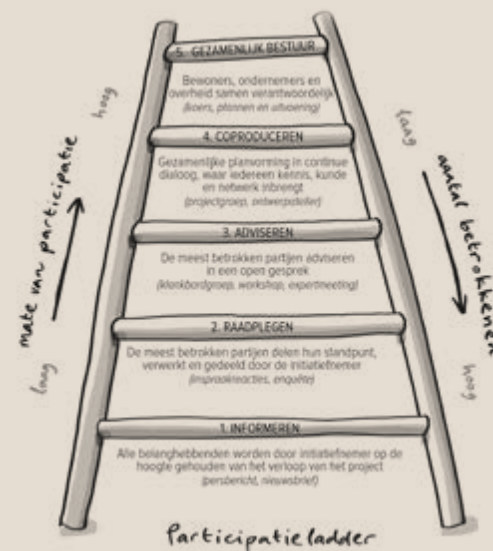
5. GEZAMENLIJK BESTUUR

Bewoners, ondernemers en overheid samen verantwoordelijk (koers, plannen en uitvoering)

4. COPRODUCEREN

Gezamenlijke planvorming in continue dialoog, waar iedereen kennis, kunde en netwerk inbrengt (projectgroep, ontwerpateliér)

3. ADVISEREN

De meest betrokken partijen adviseren in een open gesprek (klankbordgroep, workshop, expertmeeting)

2. RAADPLEGEN

De meest betrokken partijen delen hun standpunt, verwerkt en gedeeld door de initiatiefnemer (inspraakreacties, enquête)

1. INFORMEREN

Alle belanghebbenden worden door initiatiefnemer op de hoogte gehouden van het verloop van het project (persbericht, nieuwsbrief)

hoog

mate van participatie

laag

laag

aantal betrokkenen

hoog

Participatieladder